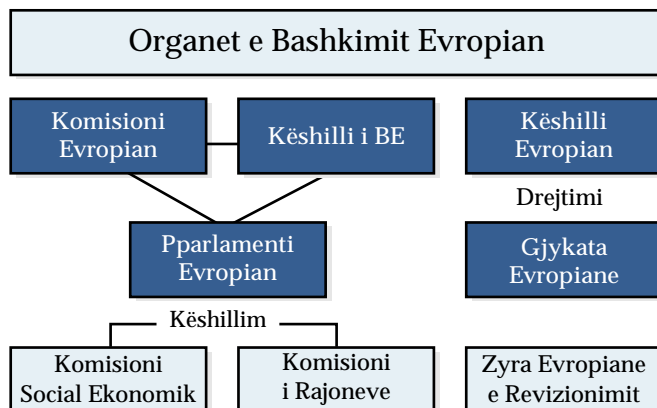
Organet e Bashkimit Evropian

Komisioni Evropian

Këshilli i BE

Këshilli Evropian

Drejtimi

Pparlamenti Evropian

Gjykata Evropiane

Këshillim

Komisioni Social Ekonomik

Komisioni i Rajoneve

Zyra Evropiane e Revizionimit